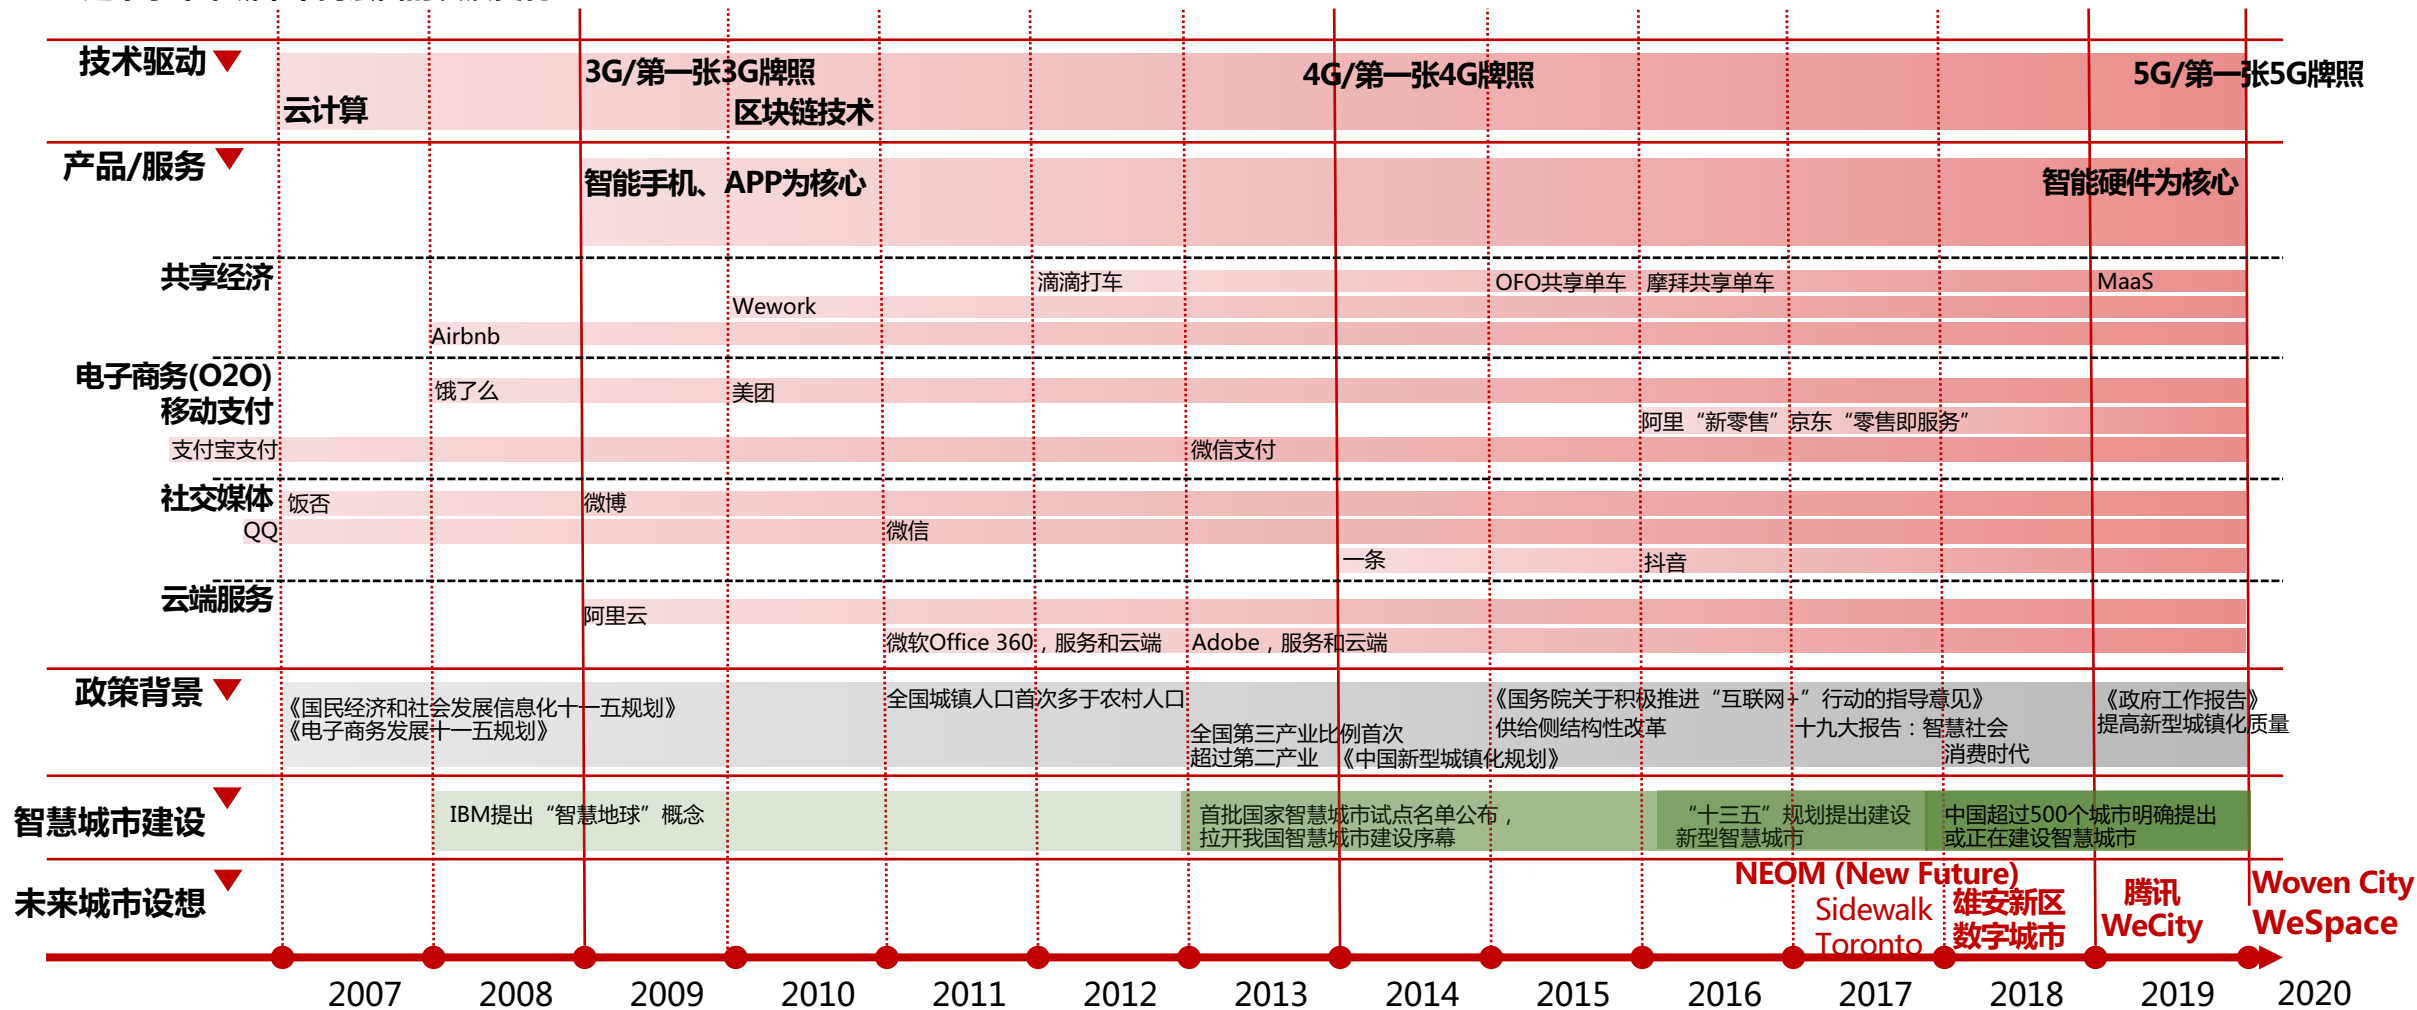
技术驱动
云计算
3G/第一张3G牌照
区块链技术
4G/第一张4G牌照
5G/第一张5G牌照

产品/服务
智能手机、APP为核心
智能硬件为核心

共享经济
滴滴打车
OFO共享单车
摩拜共享单车
MaaS
Wework
Airbnb

电子商务(O2O)
移动支付
饿了么
美团
阿里“新零售”京东“零售即服务”
支付宝支付
微信支付

社交媒体
饭否
微博
QQ
微信
一条
抖音

云端服务
阿里云
微软Office 360，服务和云端
Adobe，服务和云端

政策背景
《国民经济和社会发展信息化十一五规划》
《电子商务发展十一五规划》
全国城镇人口首次多于农村人口
全国第三产业比例首次超过第二产业
《中国新型城镇化规划》
《国务院关于积极推进“互联网+”行动的指导意见》
供给侧结构性改革
十九大报告：智慧社会
消费时代
《政府工作报告》
提高新型城镇化质量

智慧城市建设
IBM提出“智慧地球”概念
首批国家智慧城市试点名单公布，拉开我国智慧城市建设序幕
“十三五”规划提出建设新型智慧城市
中国超过500个城市明确提出或正在建设智慧城市

未来城市设想
NEOM (New Future)
Sidewalk Toronto
雄安新区
数字城市
腾讯
WeCity
Woven City
WeSpace

2007
2008
2009
2010
2011
2012
2013
2014
2015
2016
2017
2018
2019
2020